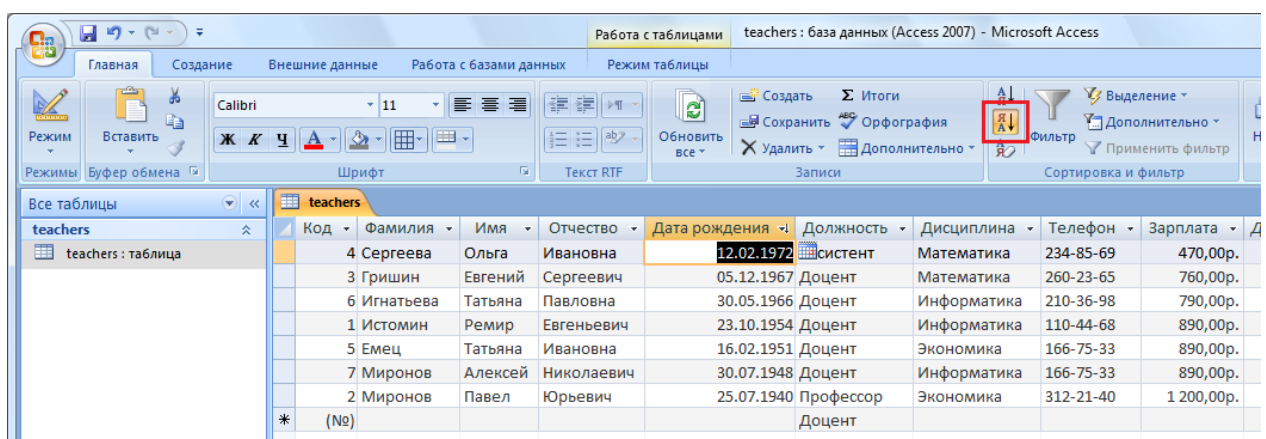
Работа с таблицами teachers : база данных (Access 2007) - Microsoft Access

Главная Создание Внешние данные Работа с базами данных Режим таблицы

Режим Вставить Calibri 11 Ж К Ч A Обновить все Создать Сохранить Удалить Итоги Орфография Дополнительно Фильтр Выделение Дополнительно Применить фильтр

Режимы Буфер обмена Шрифт Текст RTF Записи Сортировка и фильтр

Все таблицы

teachers

teachers : таблица

teachers

| Код | Фамилия | Имя | Отчество | Дата рождения | Должность | Дисциплина | Телефон | Зарплата |
|---|---|---|---|---|---|---|---|---|
| 4 | Сергеева | Ольга | Ивановна | 12.02.1972 | систент | Математика | 234-85-69 | 470,00р. |
| 3 | Гришин | Евгений | Сергеевич | 05.12.1967 | Доцент | Математика | 260-23-65 | 760,00р. |
| 6 | Игнатьева | Татьяна | Павловна | 30.05.1966 | Доцент | Информатика | 210-36-98 | 790,00р. |
| 1 | Истомин | Ремир | Евгеньевич | 23.10.1954 | Доцент | Информатика | 110-44-68 | 890,00р. |
| 5 | Емец | Татьяна | Ивановна | 16.02.1951 | Доцент | Экономика | 166-75-33 | 890,00р. |
| 7 | Миронов | Алексей | Николаевич | 30.07.1948 | Доцент | Информатика | 166-75-33 | 890,00р. |
| 2 | Миронов | Павел | Юрьевич | 25.07.1940 | Профессор | Экономика | 312-21-40 | 1 200,00р. |
| (№) | | | | | Доцент | | | |